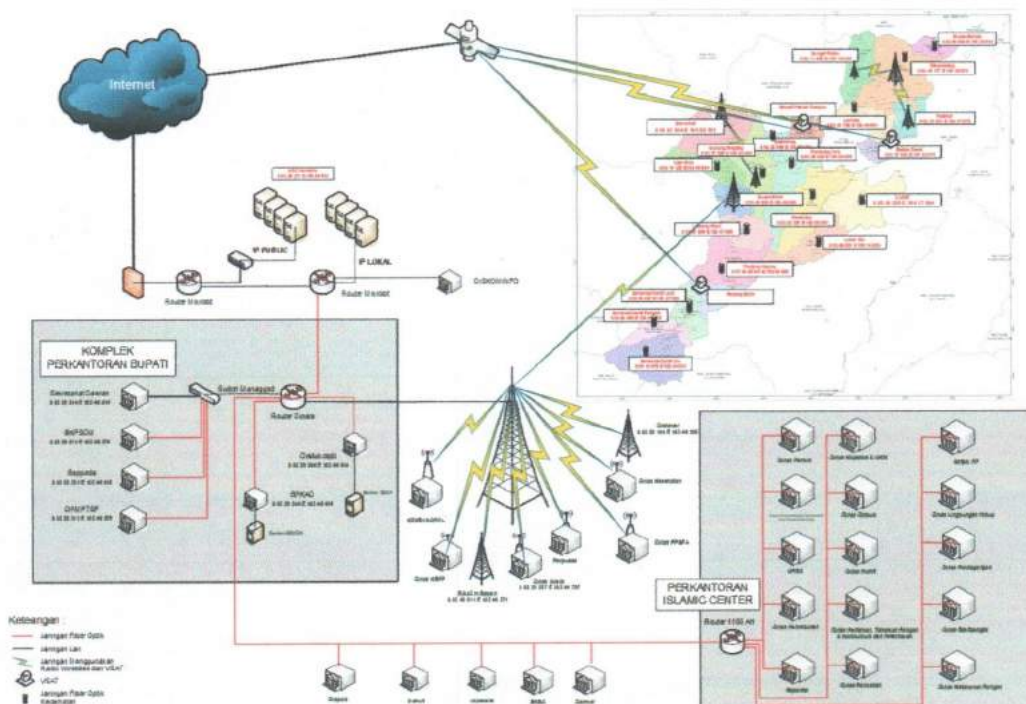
Internet

IP Publik

IP LOKAL

Router Mikrotik

Router Mikrotik

KOMPLEK PERKANTORAN BUPATI

Sekretariat Daerah

BKPSDM

Bappeda

DPMPTSP

Switch Managed

Router Cisco

Diskominfo

BPKAD

PERKANTORAN ISLAMIC CENTER

Router 1100 AH

Keterangan :

Jaringan Fiber Optik

Jaringan Lan

Jaringan Menggunakan Radio Wireless dan VSAT

VSAT

Jaringan Fiber Optik Kecamatan